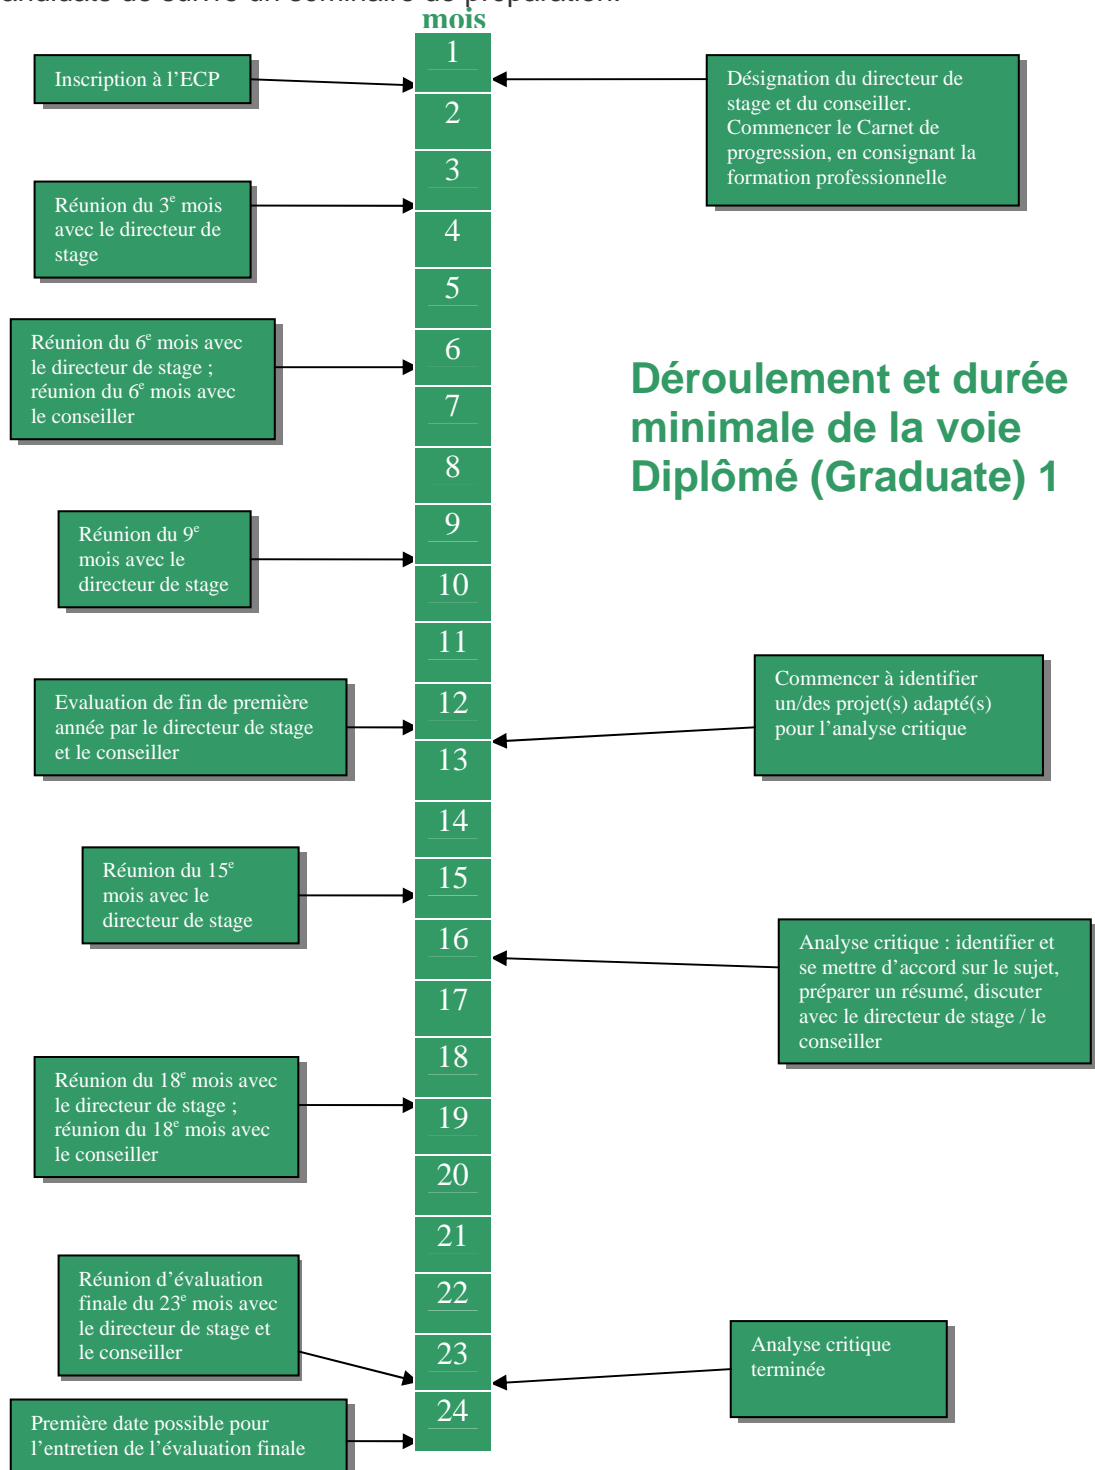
andidats de suivre un séminaire de préparation.

mois

1
2
3
4
5
6
7
8
9
10
11
12
13
14
15
16
17
18
19
20
21
22
23
24

Inscription à l'ECP

Désignation du directeur de stage et du conseiller. Commencer le Carnet de progression, en consignant la formation professionnelle

Réunion du 3$^e$ mois avec le directeur de stage

Réunion du 6$^e$ mois avec le directeur de stage ; réunion du 6$^e$ mois avec le conseiller

Déroulement et durée minimale de la voie Diplômé (Graduate) 1

Réunion du 9$^e$ mois avec le directeur de stage

Evaluation de fin de première année par le directeur de stage et le conseiller

Commencer à identifier un/des projet(s) adapté(s) pour l'analyse critique

Réunion du 15$^e$ mois avec le directeur de stage

Analyse critique : identifier et se mettre d'accord sur le sujet, préparer un résumé, discuter avec le directeur de stage / le conseiller

Réunion du 18$^e$ mois avec le directeur de stage ; réunion du 18$^e$ mois avec le conseiller

Réunion d'évaluation finale du 23$^e$ mois avec le directeur de stage et le conseiller

Analyse critique terminée

Première date possible pour l'entretien de l'évaluation finale